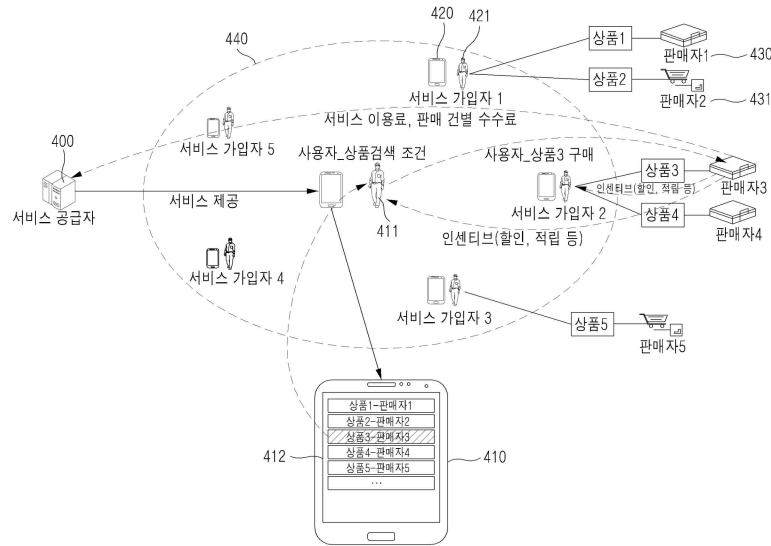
420
421
440
상품1
판매자1
430
서비스 가입자 1
상품2
판매자2
431
서비스 이용료, 판매 건별 수수료
400
서비스 가입자 5
사용자_상품검색 조건
사용자_상품3 구매
상품3
판매자3
서비스 제공
인센티브(할인, 적립 등)
서비스 공급자
서비스 가입자 2
상품4
판매자4
411
인센티브(할인, 적립 등)
서비스 가입자 4
서비스 가입자 3
상품5
판매자5

| 상품1-판매자1 |
|---|
| 상품2-판매자2 |
| 상품3-판매자3 |
| 상품4-판매자4 |
| 상품5-판매자5 |
| ... |

412
410